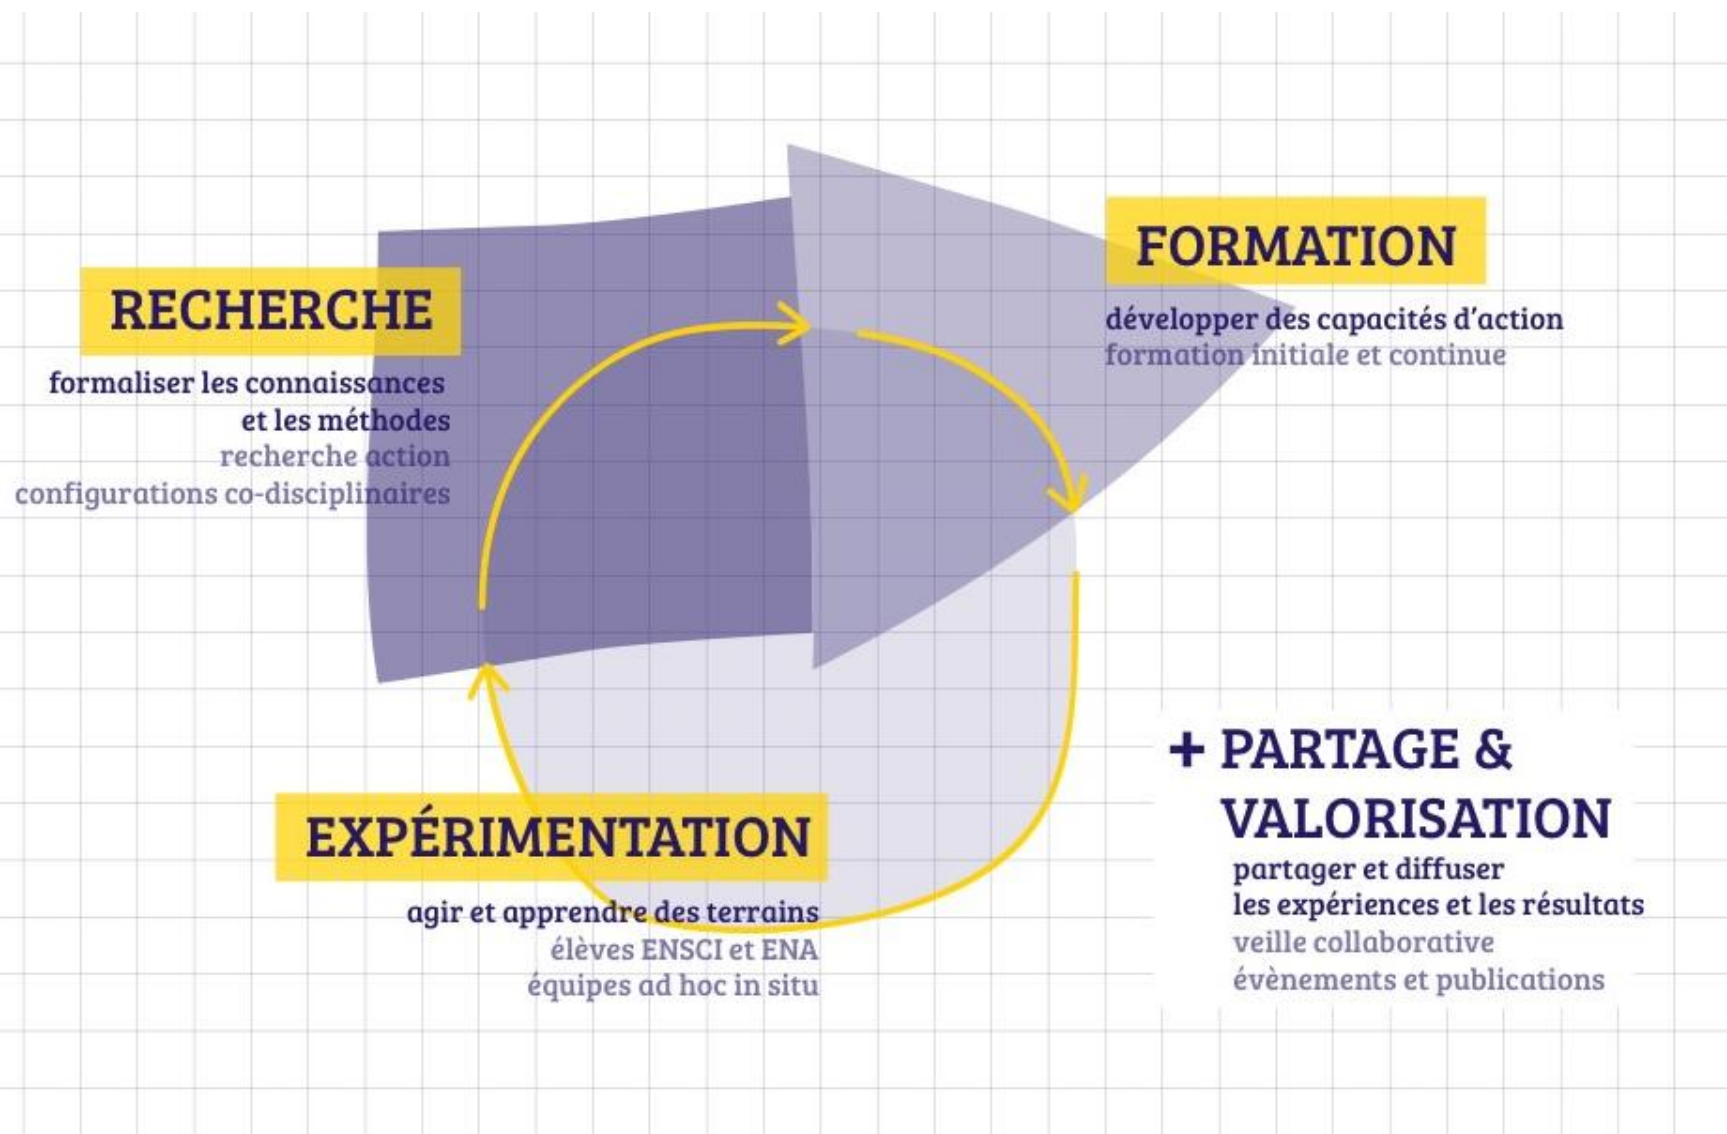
RECHERCHE

formaliser les connaissances et les méthodes
recherche action
configurations co-disciplinaires

FORMATION

développer des capacités d'action
formation initiale et continue

EXPÉRIMENTATION

agir et apprendre des terrains
élèves ENSCI et ENA
équipes ad hoc in situ

+ PARTAGE & VALORISATION

partager et diffuser les expériences et les résultats
veille collaborative
évènements et publications